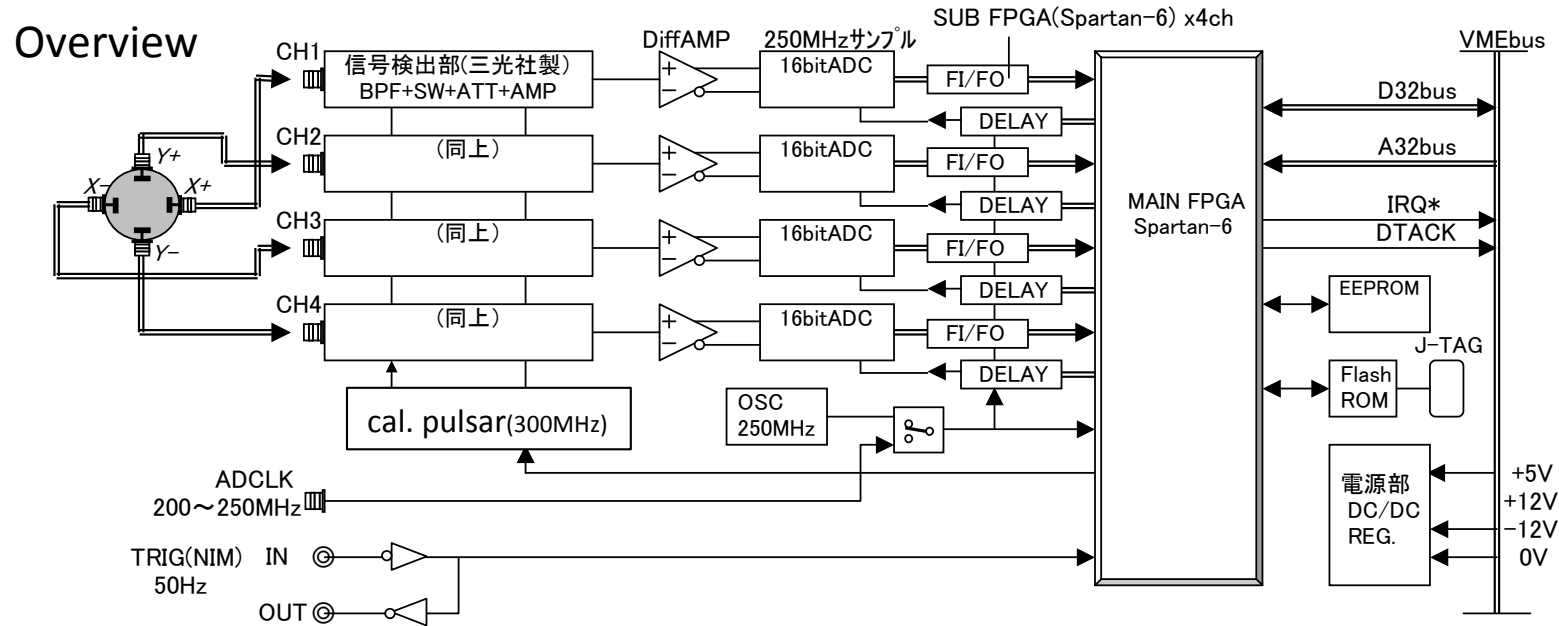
Overview

SUB FPGA(Spartan−6) x4ch

DiffAMP
250MHzサンプル
VMEbus

CH1
信号検出部(三光社製)
BPF+SW+ATT+AMP
16bitADC
FI/FO
DELAY
D32bus

Y+
X−
X+
Y−

CH2
(同上)
16bitADC
FI/FO
DELAY
A32bus

MAIN FPGA
Spartan−6
IRQ*
DTACK

CH3
(同上)
16bitADC
FI/FO
DELAY

EEPROM

CH4
(同上)
16bitADC
FI/FO
DELAY

J−TAG
Flash
ROM

cal. pulsar(300MHz)

OSC
250MHz

ADCLK
200〜250MHz

電源部
DC/DC
REG.
+5V
+12V
−12V
0V

TRIG(NIM) IN
50Hz
OUT